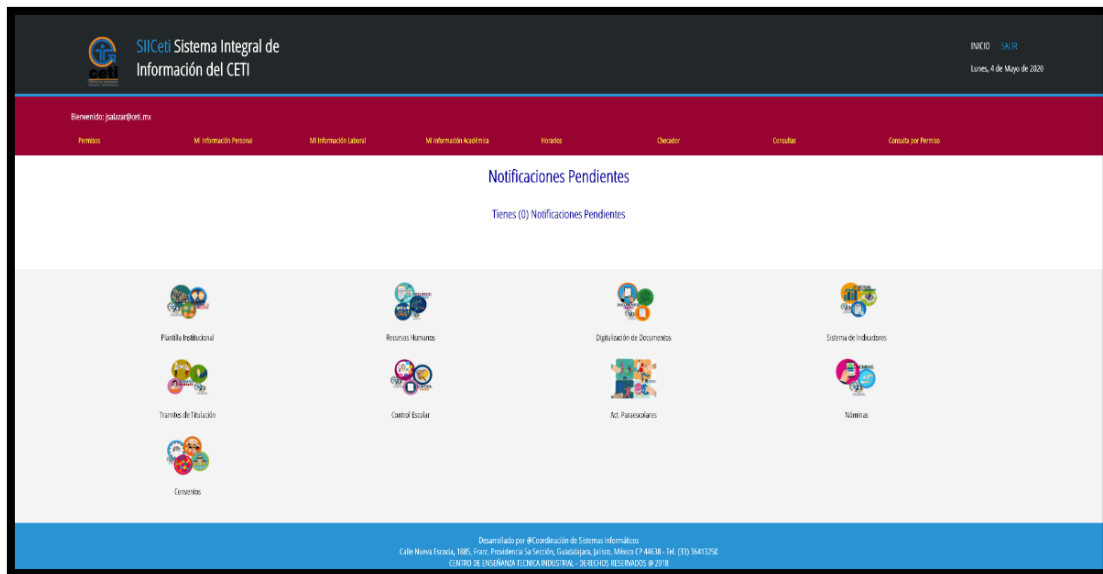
ceti

SIICeti Sistema Integral de Información del CETI

INICIO SALIR

Lunes, 4 de Mayo de 2020

Bienvenido: jsalazar@ceti.mx

Permisos Mi Información Personal Mi Información Laboral Mi Información Académica Horarios Checador Consultas Consulta por Permiso

Notificaciones Pendientes

Tienes (0) Notificaciones Pendientes

Plantilla Institucional

Recursos Humanos

Digitalización de Documentos

Sistema de Indicadores

Tramites de Titulación

Control Escolar

Act. Paraescolares

Nóminas

Convenios

Desarrollado por @Coordinación de Sistemas Informáticos
Calle Nueva Escocia, 1885, Fracc. Providencia 5a Sección, Guadalajara, Jalisco, México CP 44638 - Tel. (33) 36413250
CENTRO DE ENSEÑANZA TECNICA INDUSTRIAL - DERECHOS RESERVADOS @ 2018